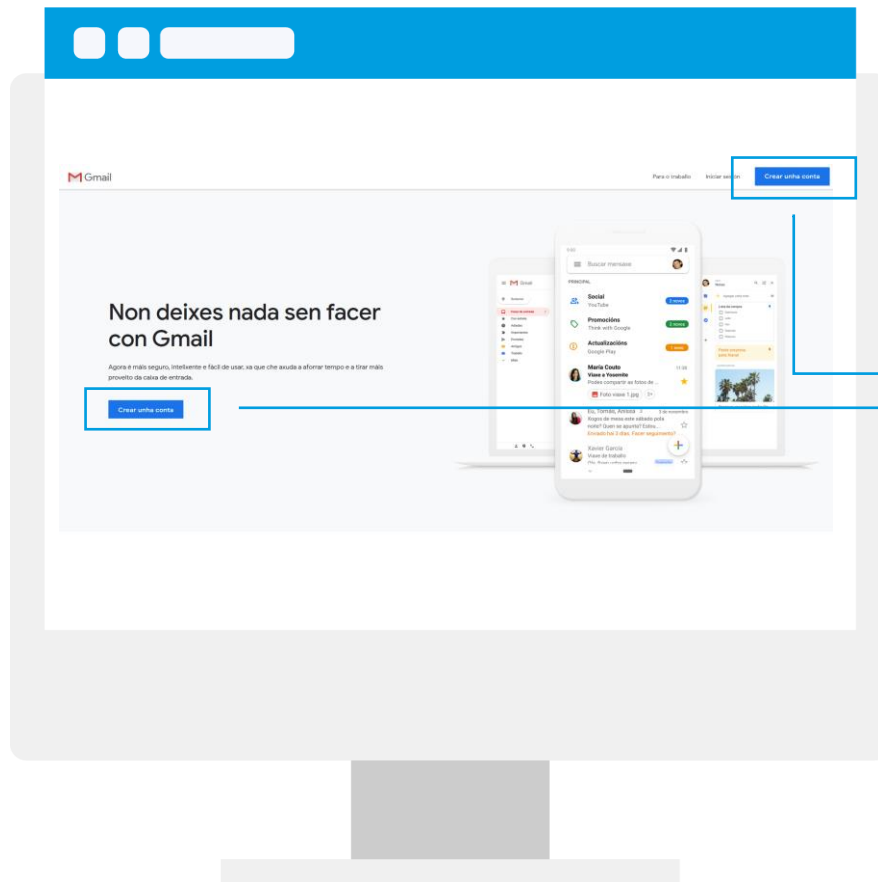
Gmail

Para o traballo Iniciar sesión Crear unha conta

Non deixes nada sen facer con Gmail

Agora é máis seguro, intelixente e fácil de usar, xa que che axuda a aforrar tempo e a tirar máis proveito da caixa de entrada.

Crear unha conta

Buscar mensaxe

PRINCIPAL

Social
YouTube

Promocións
Think with Google

Actualizacións
Google Play

Maria Couto
Viaxe a Yosemite
Podes compartir as fotos de ...

Foto viaxe 1.jpg

Eu, Tomás, Aminea
Xogos de mesa este sábado pola noite? Quen se apunta? Estou...
Enviado hai 3 días. Facer seguimento?

Xavier García
Viaxe de traballo